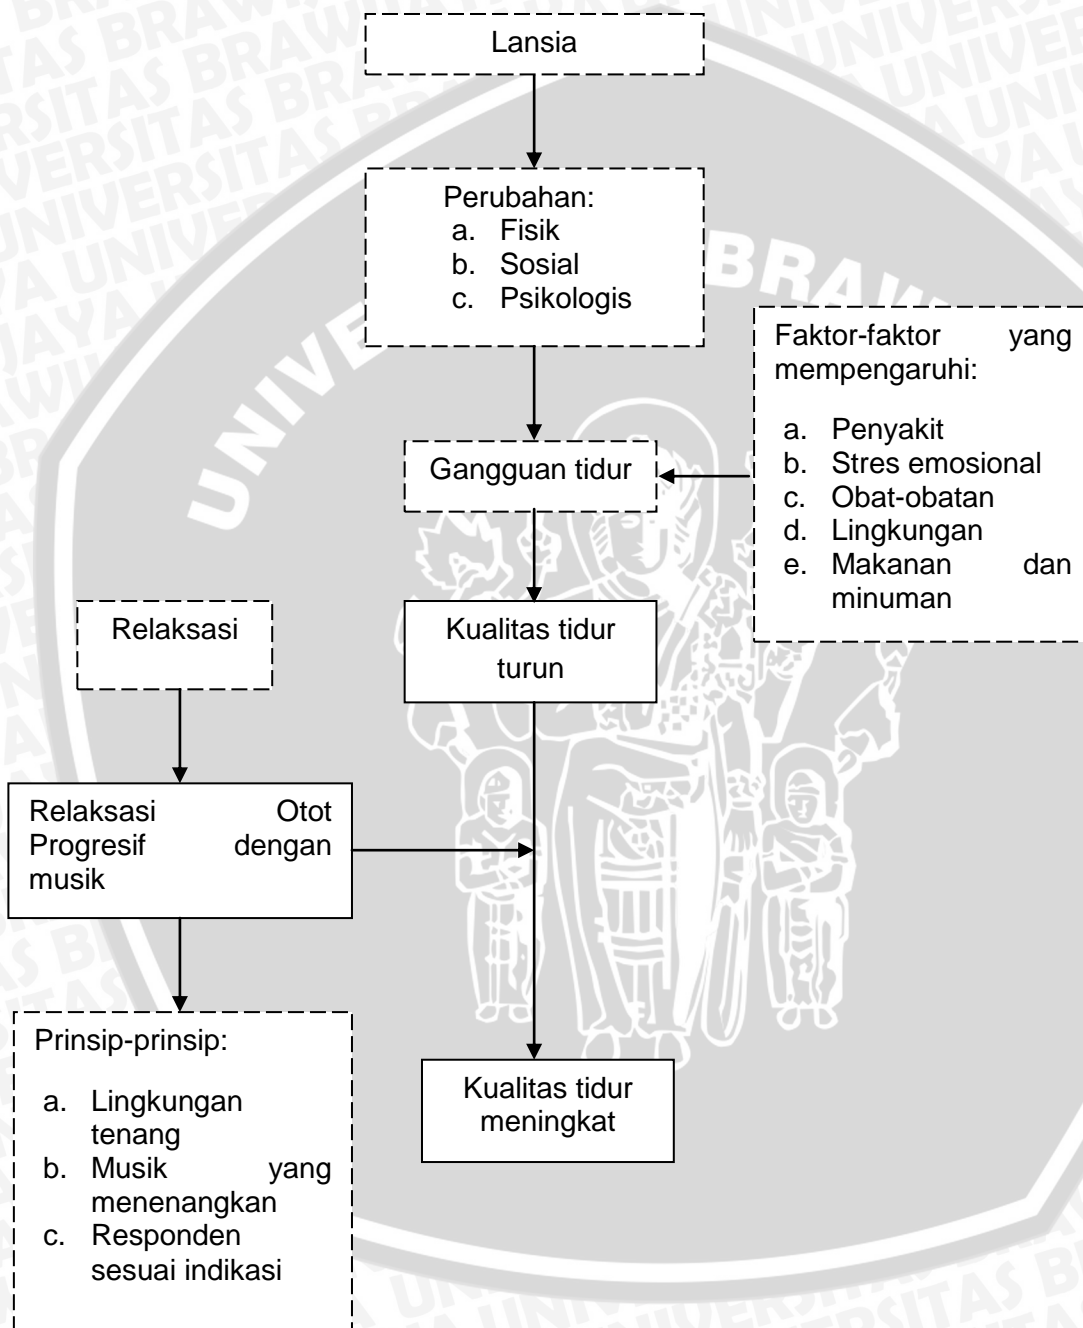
Lansia

Perubahan:
a. Fisik
b. Sosial
c. Psikologis

Faktor-faktor yang mempengaruhi:

a. Penyakit
b. Stres emosional
c. Obat-obatan
d. Lingkungan
e. Makanan dan minuman

Gangguan tidur

Kualitas tidur turun

Relaksasi

Relaksasi Otot Progresif dengan musik

Prinsip-prinsip:

a. Lingkungan tenang
b. Musik yang menenangkan
c. Responden sesuai indikasi

Kualitas tidur meningkat